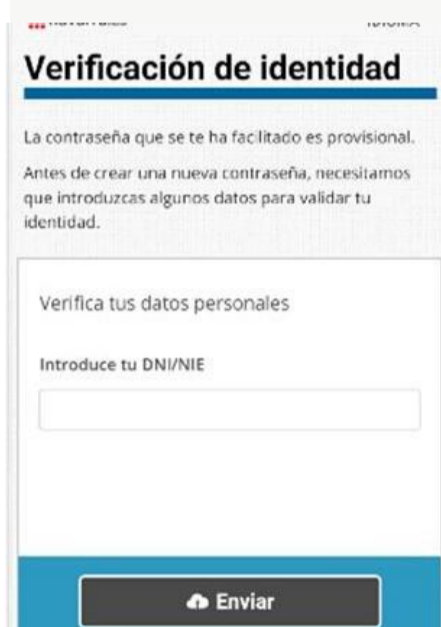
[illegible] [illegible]

Verificación de identidad

La contraseña que se te ha facilitado es provisional.

Antes de crear una nueva contraseña, necesitamos que introduzcas algunos datos para validar tu identidad.

Verifica tus datos personales

Introduce tu DNI/NIE

Enviar